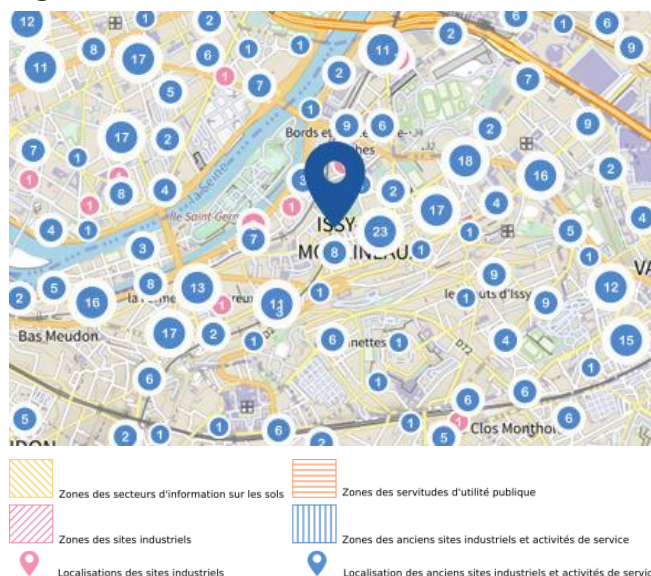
12 1 2 6 1 6
11 8 17 6 1 11 2 9
1 5 7 2 7
1 1 9 6
17 2 Bords et 2 9
7 1 18 16
1 8 4 3 2 2
1 1 île Saint-Ger 17 4
4 1 3 7 ISSY 23 1 5 4
MOULINEAUX
5 8 13 9 12
2 16 11 1 1 9
17 2 3 1 6 4 15
Bas Meudon 1 1
6 1 6
5 6 1
1 1 6 1 Clos Monthol 6
2 1 2 5

Zones des secteurs d'information sur les sols
Zones des servitudes d'utilité publique
Zones des sites industriels
Zones des anciens sites industriels et activités de service
Localisations des sites industriels
Localisation des anciens sites industriels et activités de servic